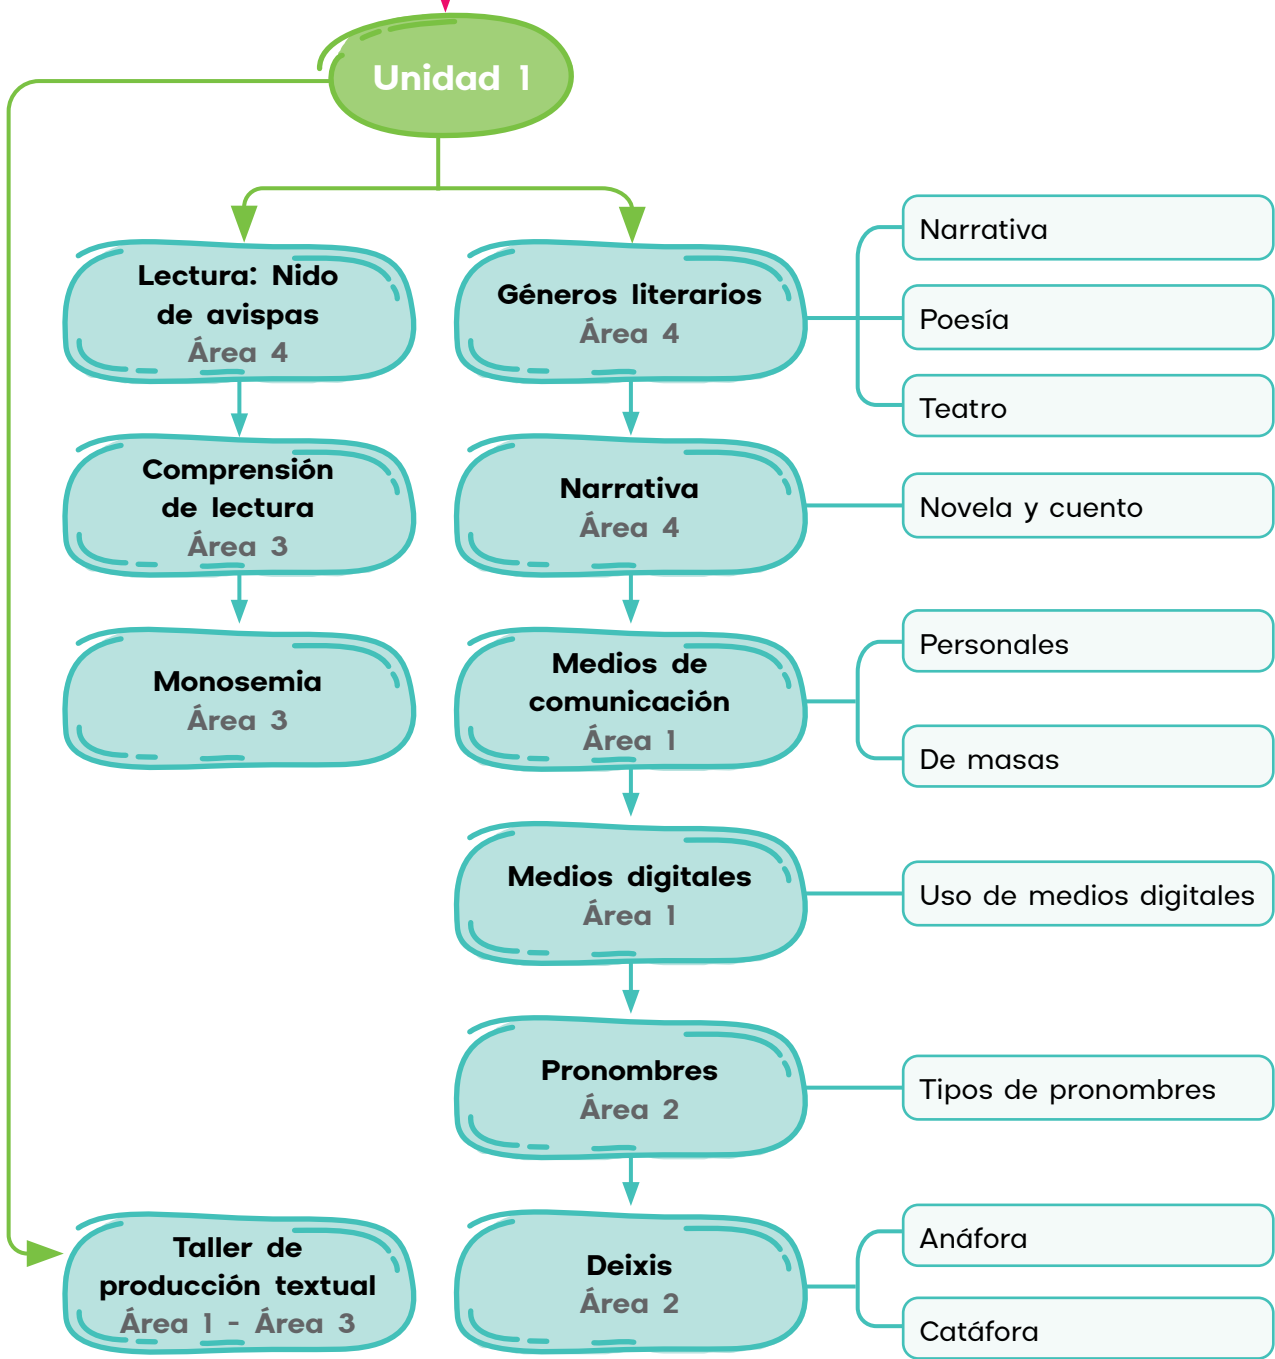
Unidad 1

Lectura: Nido de avispas
Área 4

Comprensión de lectura
Área 3

Monosemia
Área 3

Géneros literarios
Área 4

Narrativa
Poesía
Teatro

Narrativa
Área 4

Novela y cuento

Medios de comunicación
Área 1

Personales
De masas

Medios digitales
Área 1

Uso de medios digitales

Pronombres
Área 2

Tipos de pronombres

Taller de producción textual
Área 1 - Área 3

Deixis
Área 2

Anáfora
Catáfora